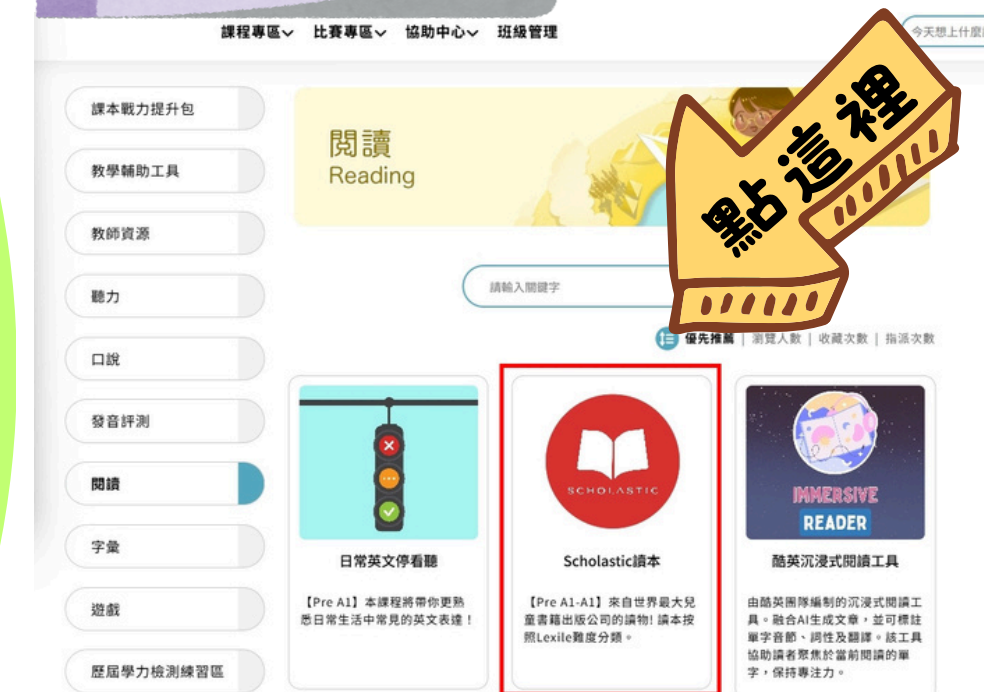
課程專區 比賽專區 協助中心 班級管理

今天想上什麼

課本戰力提升包

教學輔助工具

教師資源

聽力

口說

發音評測

閱讀

字彙

遊戲

歷屆學力檢測練習區

閱讀
Reading

點這裡

請輸入關鍵字

優先推薦 | 瀏覽人數 | 收藏次數 | 指派次數

日常英文停看聽

【Pre A1】本課程將帶你更熟悉日常生活中常見的英文表達！

SCHOLASTIC

Scholastic讀本

【Pre A1-A1】來自世界最大兒童書籍出版公司的讀物! 讀本按照Lexile難度分類。

IMMERSIVE READER

酷英沉浸式閱讀工具

由酷英團隊編制的沉浸式閱讀工具。融合AI生成文章，並可標註單字音節、詞性及翻譯。該工具協助讀者聚焦於當前閱讀的單字，保持專注力。